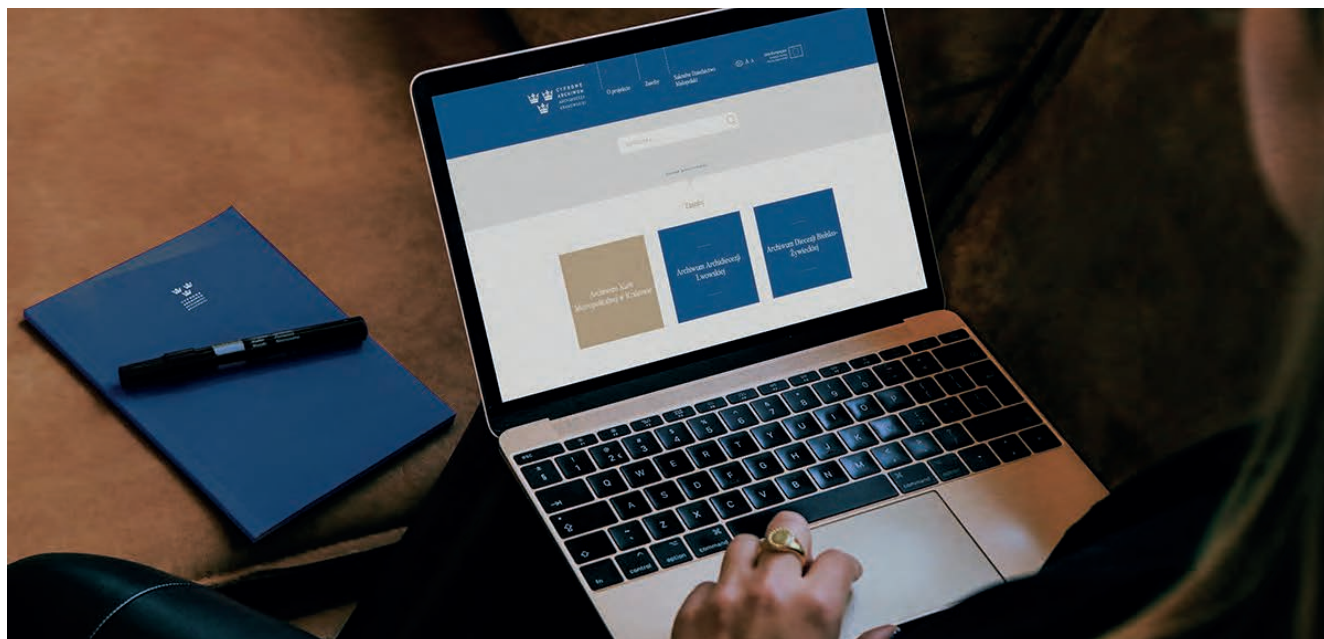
CYFROWE ARCHIWUM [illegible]

O projekcie

Zasoby

Sakralne Dziedzictwo Małopolski

Szukaj...

Zasoby

Archiwum Kurii Metropolitalnej w Krakowie

Archiwum Archidiecezji Lwowskiej

Archiwum Diecezji Bielsko-Żywieckiej

esc

Q W E R T Y U I O P

A S D F G H J K L

Z X C V B N M

control

option

command

command

option